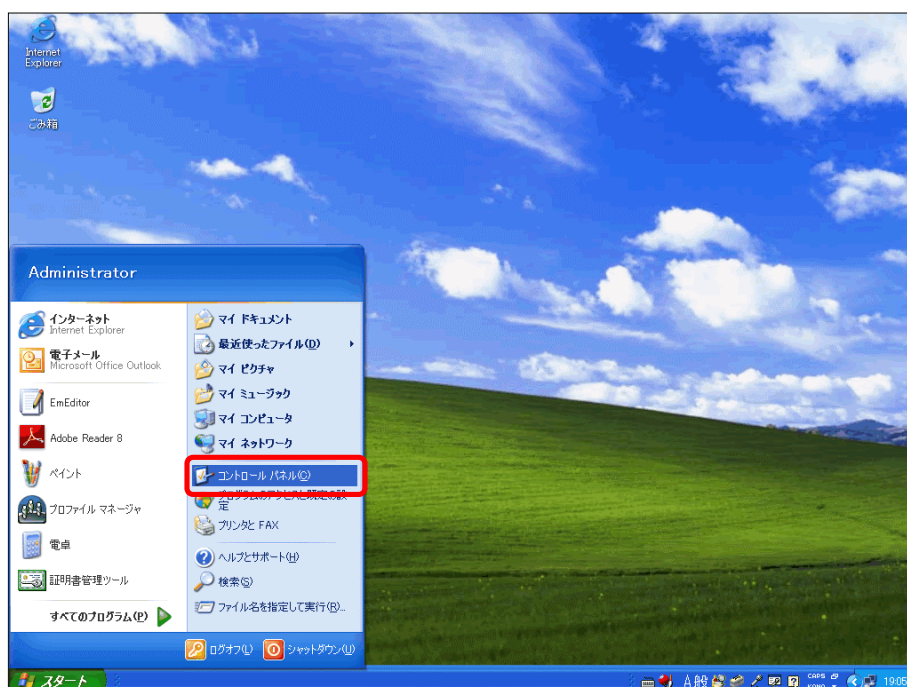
Internet Explorer

ごみ箱

Administrator

インターネット
Internet Explorer

電子メール
Microsoft Office Outlook

EmEditor

Adobe Reader 8

ペイント

プロファイル マネージャ

電卓

証明書管理ツール

すべてのプログラム(P)

マイ ドキュメント
最近使ったファイル(D)
マイ ピクチャ
マイ ミュージック
マイ コンピュータ
マイ ネットワーク
コントロール パネル(C)
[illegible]定
プリンタと FAX
ヘルプとサポート(H)
検索(S)
ファイル名を指定して実行(R)...

ログオフ(L)
シャットダウン(U)

スタート

A 般

CAPS KANA

19:05